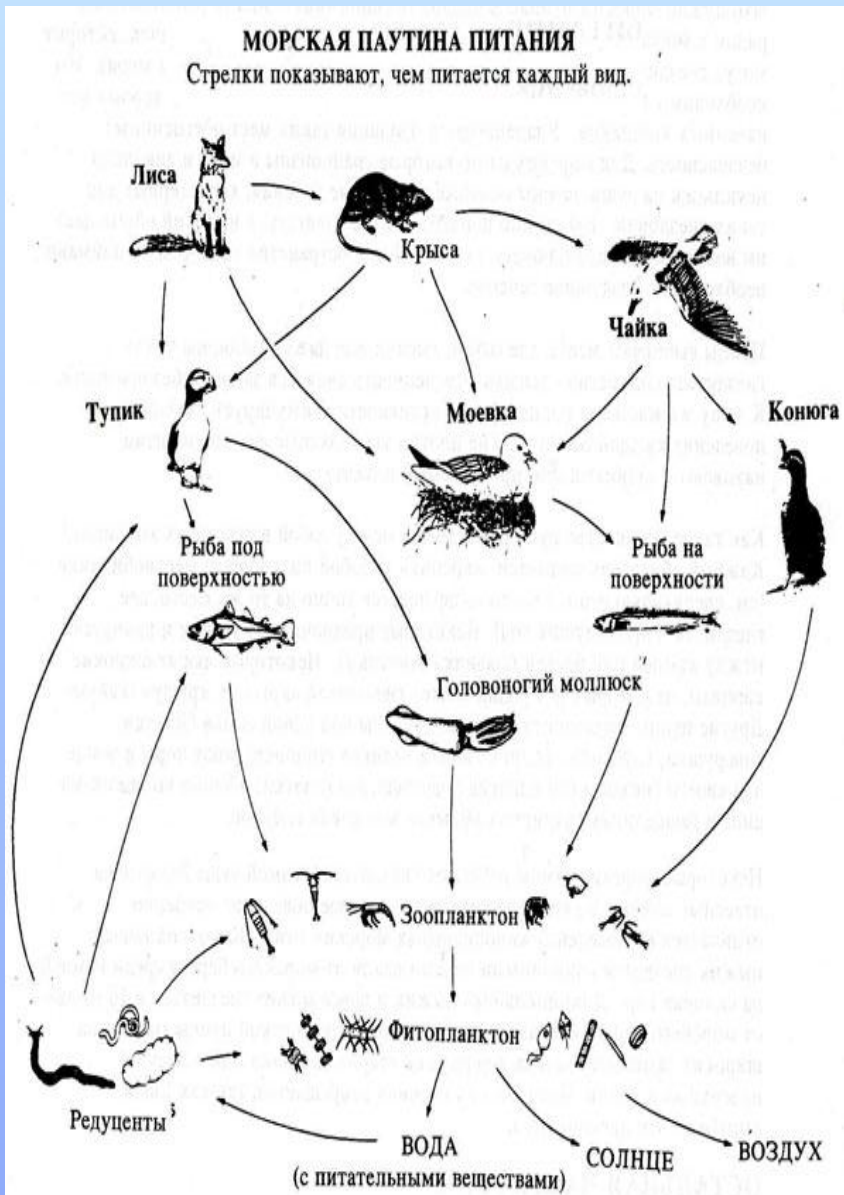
МОРСКАЯ ПАУТИНА ПИТАНИЯ

Стрелки показывают, чем питается каждый вид.

Лиса

Крыса

Чайка

Тупик

Моевка

Конюга

Рыба под поверхностью

Рыба на поверхности

Головоногий моллюск

Зоопланктон

Фитопланктон

Редуценты

ВОДА (с питательными веществами)

СОЛНЦЕ

ВОЗДУХ